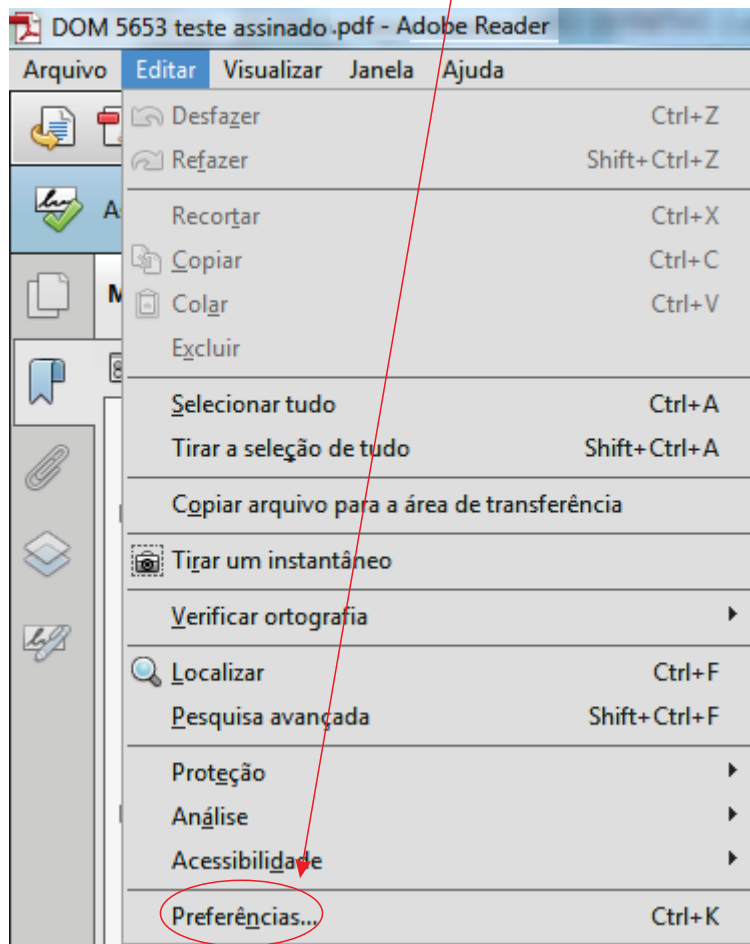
DOM 5653 teste assinado.pdf - Adobe Reader

Arquivo Editar Visualizar Janela Ajuda

Desfazer Ctrl+Z
Refazer Shift+Ctrl+Z
Recortar Ctrl+X
Copiar Ctrl+C
Colar Ctrl+V
Excluir
Selecionar tudo Ctrl+A
Tirar a seleção de tudo Shift+Ctrl+A
Copiar arquivo para a área de transferência
Tirar um instantâneo
Verificar ortografia
Localizar Ctrl+F
Pesquisa avançada Shift+Ctrl+F
Proteção
Análise
Acessibilidade
Preferências... Ctrl+K